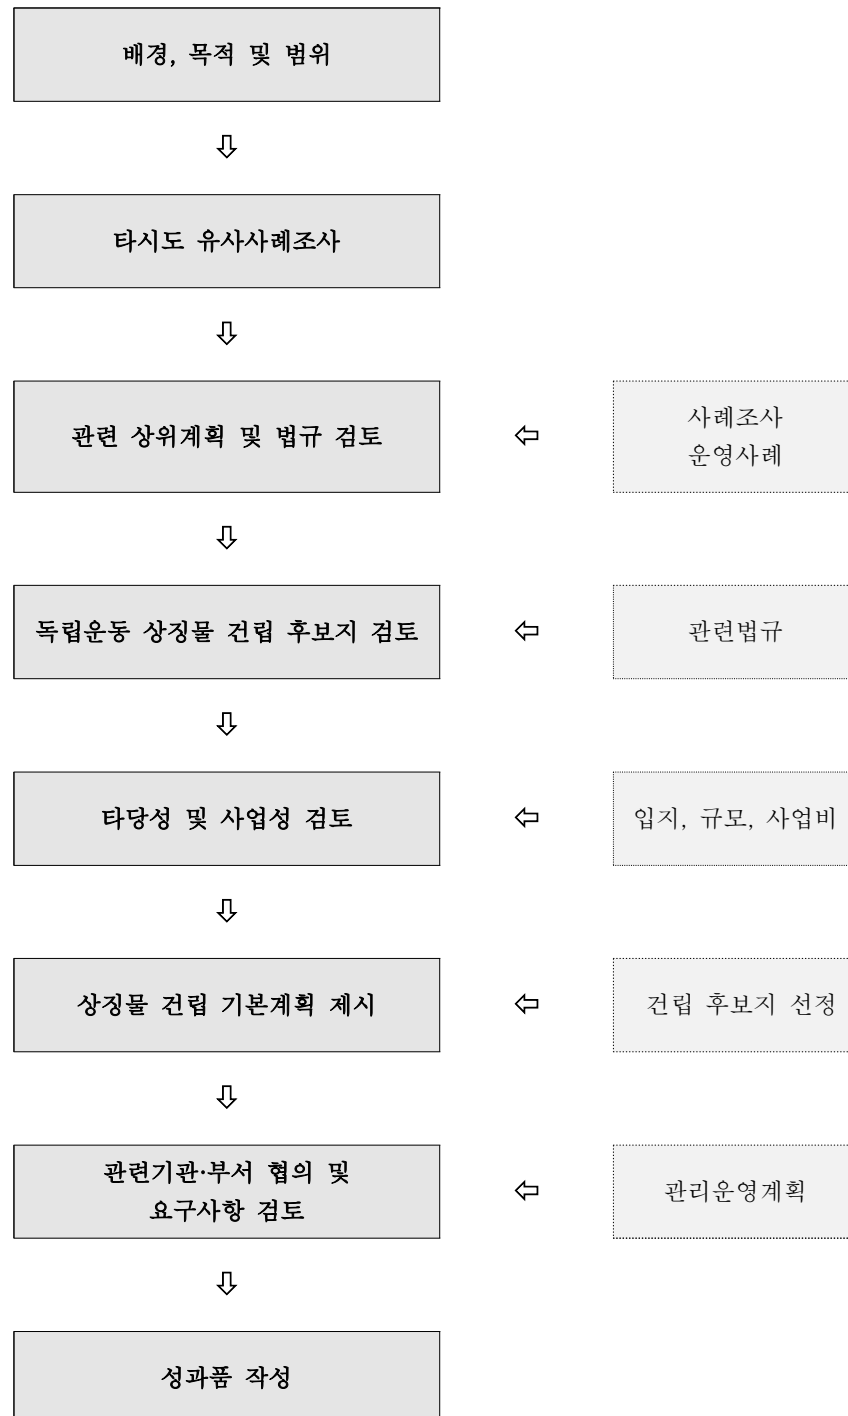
배경, 목적 및 범위

⇩

타시도 유사사례조사

⇩

관련 상위계획 및 법규 검토

⇦

사례조사
운영사례

⇩

독립운동 상징물 건립 후보지 검토

⇦

관련법규

⇩

타당성 및 사업성 검토

⇦

입지, 규모, 사업비

⇩

상징물 건립 기본계획 제시

⇦

건립 후보지 선정

⇩

관련기관·부서 협의 및
요구사항 검토

⇦

관리운영계획

⇩

성과품 작성